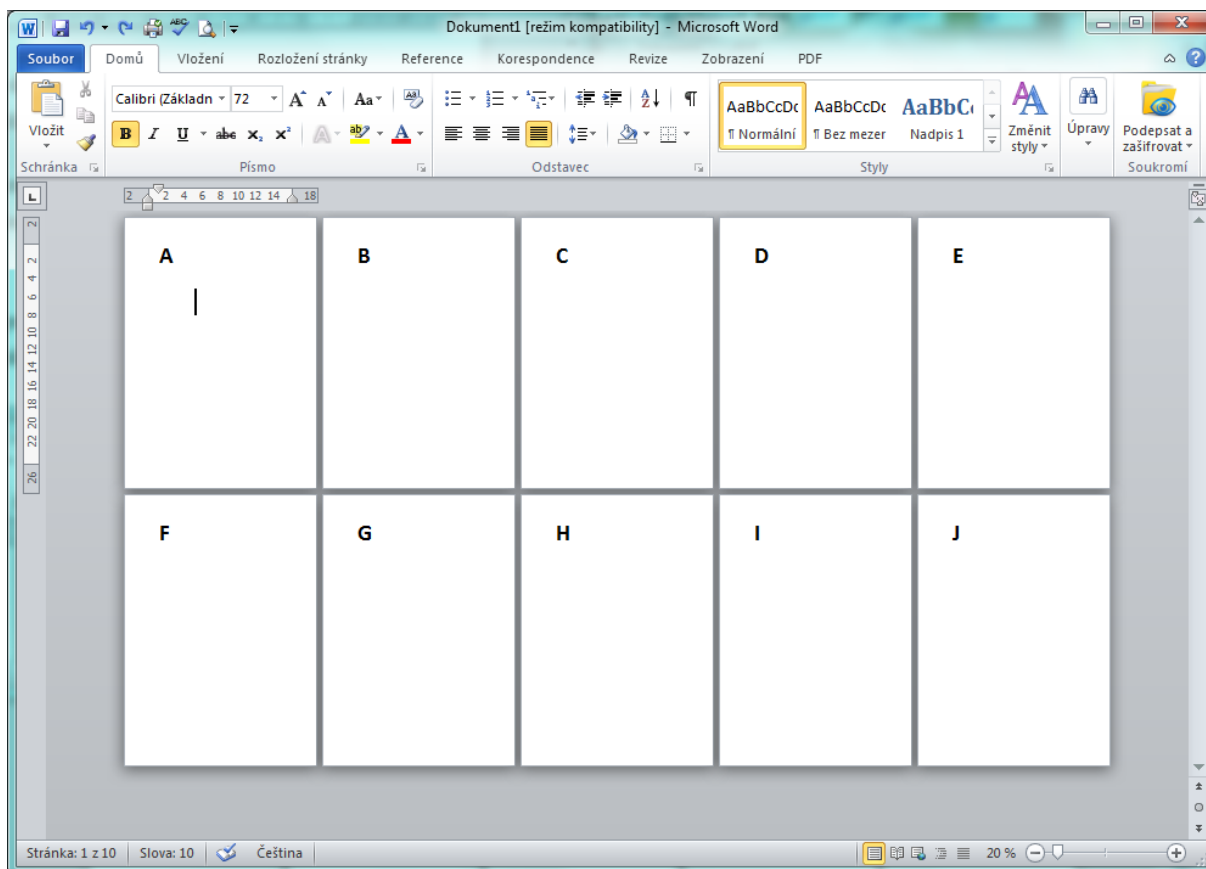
Dokument1 [režim kompatibility] - Microsoft Word

Soubor | Domů | Vložení | Rozložení stránky | Reference | Korespondence | Revize | Zobrazení | PDF

Vložit
Schránka

Calibri (Základn | 72
B I U abc $x_2$ $x^2$
Písmo

Odstavec

AaBbCcDc ¶ Normální
AaBbCcDc ¶ Bez mezer
AaBbC Nadpis 1
Změnit styly
Styly

Úpravy

Podepsat a zašifrovat
Soukromí

2 2 4 6 8 10 12 14 18

2 2 4 6 8 10 12 14 16 18 20 22 26

A

B

C

D

E

F

G

H

I

J

Stránka: 1 z 10 | Slova: 10 | Čeština

20 %